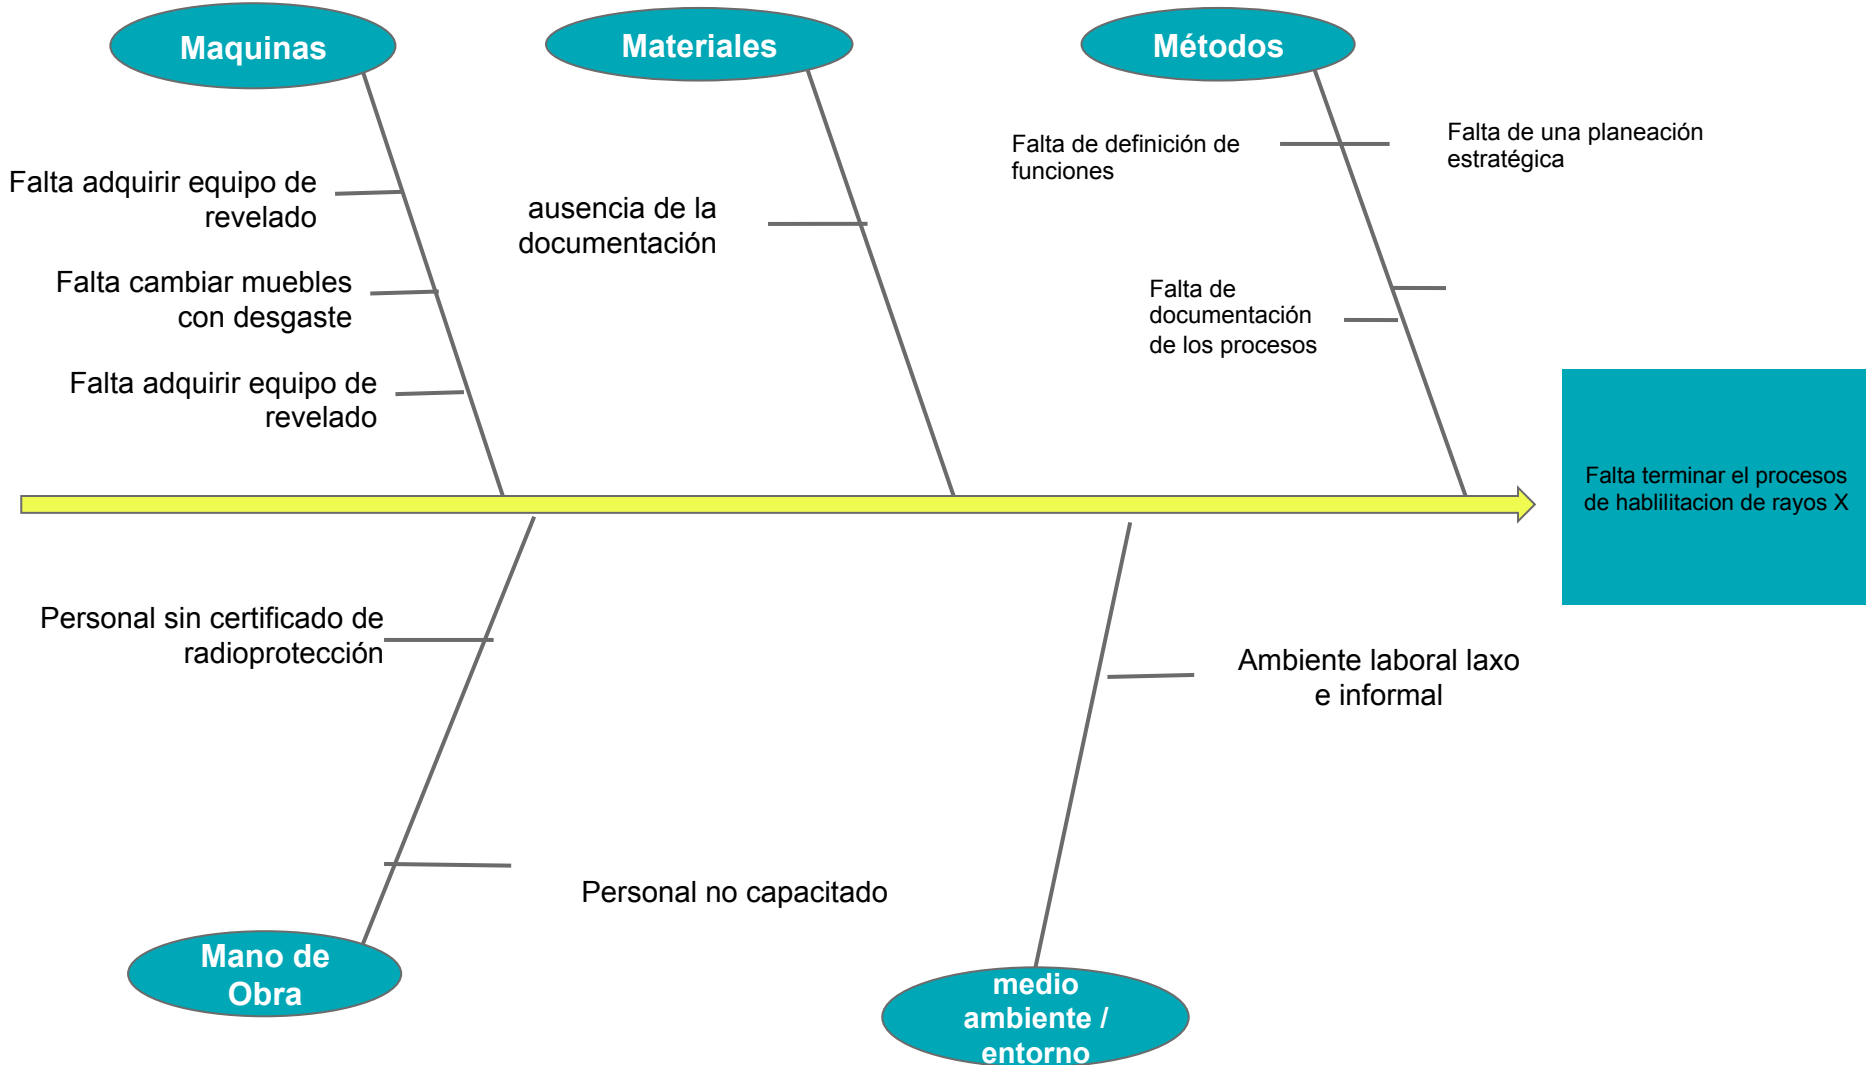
Maquinas

Materiales

Métodos

Falta adquirir equipo de revelado

Falta cambiar muebles con desgaste

Falta adquirir equipo de revelado

ausencia de la documentación

Falta de definición de funciones

Falta de una planeación estratégica

Falta de documentación de los procesos

Falta terminar el procesos de hablilitacion de rayos X

Personal sin certificado de radioprotección

Personal no capacitado

Ambiente laboral laxo e informal

Mano de Obra

medio ambiente / entorno